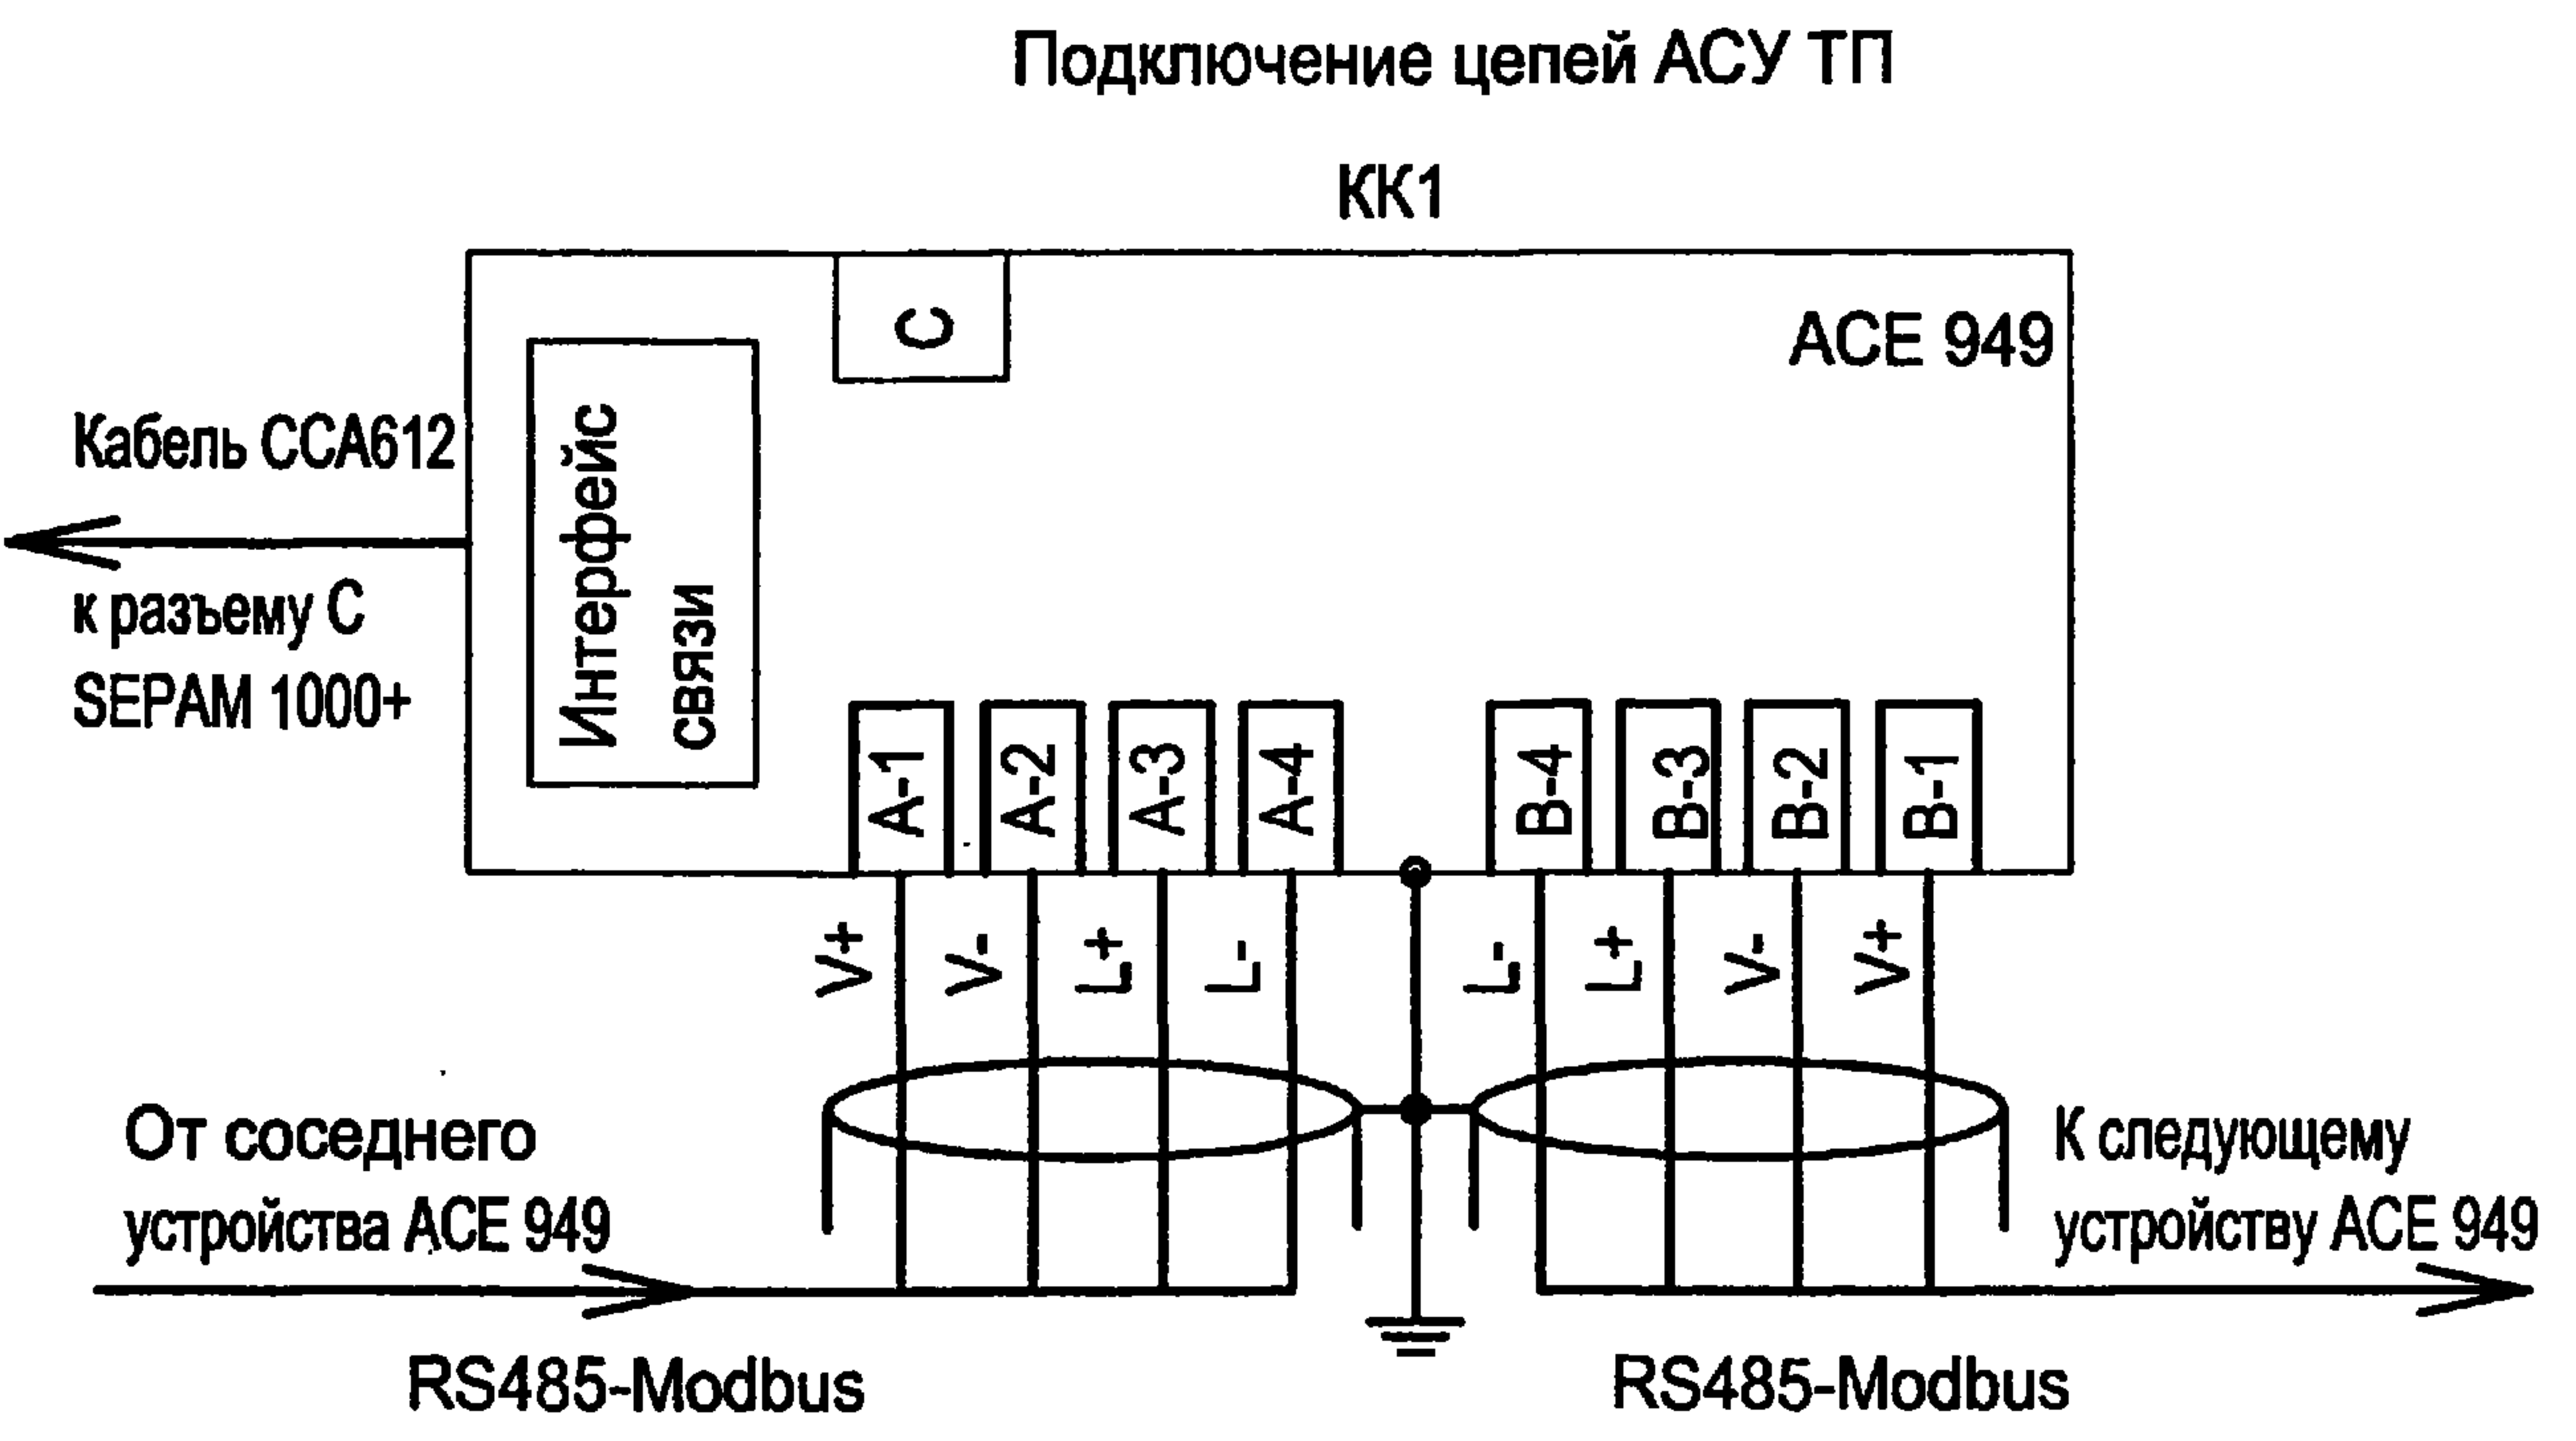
Подключение цепей АСУ ТП

КК1

С

АСЕ 949

Кабель ССА612

к разъему С

SEPAM 1000+

Интерфейс связи

A-1 A-2 A-3 A-4 B-4 B-3 B-2 B-1

V+ V- L+ L- L- L+ V- V+

От соседнего устройства АСЕ 949

К следующему устройству АСЕ 949

RS485-Modbus

RS485-Modbus